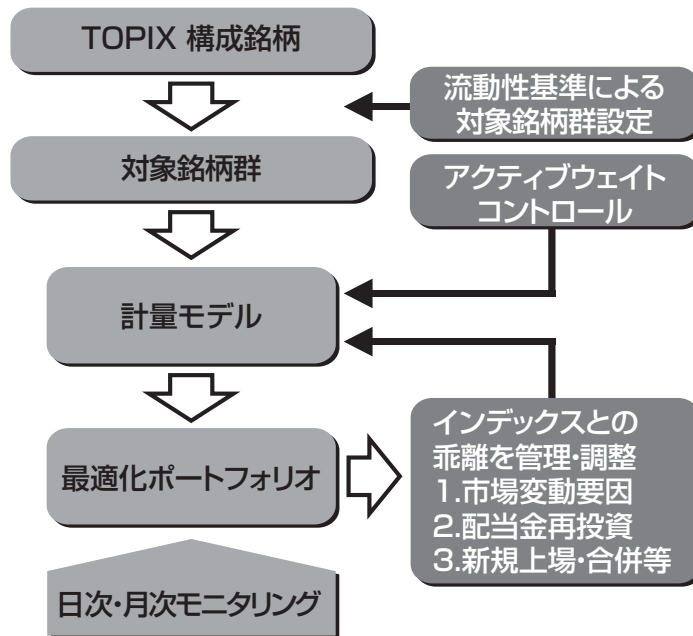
TOPIX 構成銘柄

流動性基準による
対象銘柄群設定

対象銘柄群

アクティブウェイト
コントロール

計量モデル

最適化ポートフォリオ

インデックスとの
乖離を管理・調整
1.市場変動要因
2.配当金再投資
3.新規上場・合併等

日次・月次モニタリング